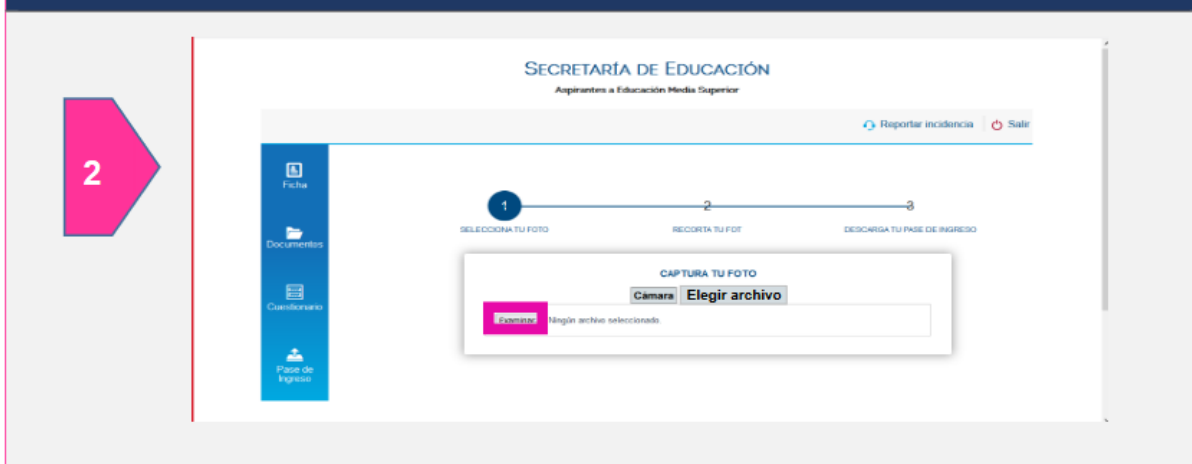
2

SECRETARÍA DE EDUCACIÓN
Aspirantes a Educación Media Superior

Reportar incidencia | Salir

Ficha
Documentos
Cuestionario
Pase de Ingreso

1 SELECCIONA TU FOTO
2 RECORTA TU FOT
3 DESCARGA TU PASE DE INGRESO

CAPTURA TU FOTO
Cámara Elegir archivo
Examinar... Ningún archivo seleccionado.